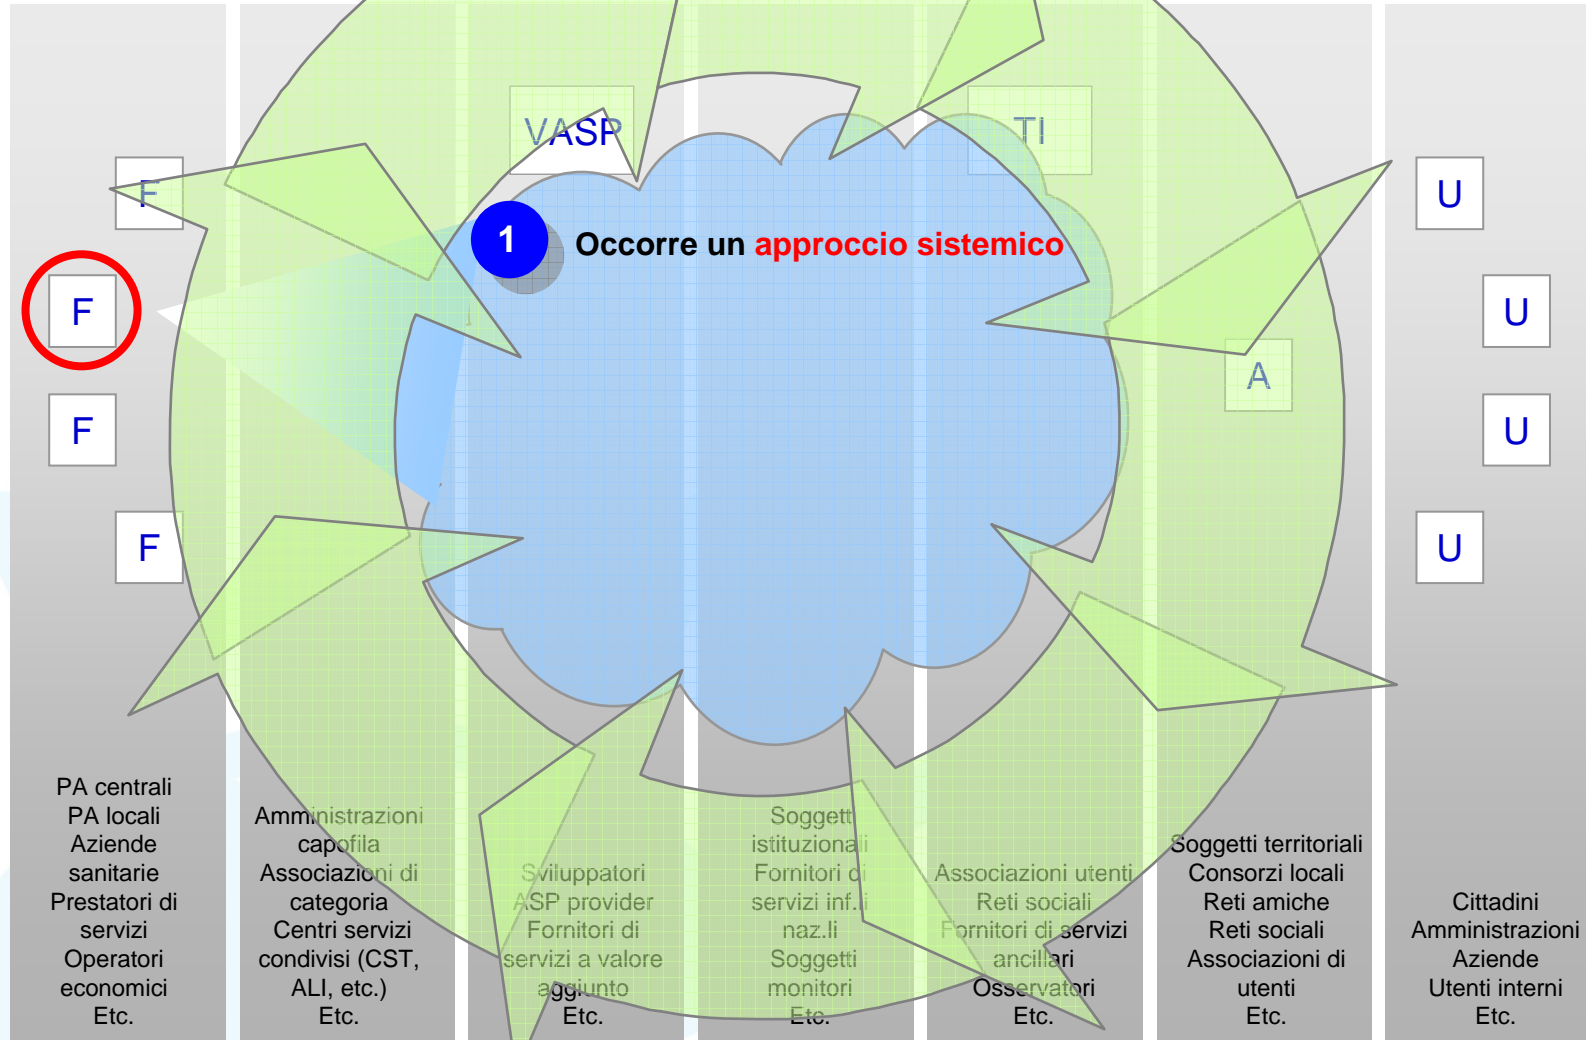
VASP

TI

F

1

Occorre un approccio sistemico

U

F

U

F

U

A

F

U

PA centrali
PA locali
Aziende sanitarie
Prestatori di servizi
Operatori economici
Etc.

Amministrazioni capofila
Associazioni di categoria
Centri servizi condivisi (CST, ALI, etc.)
Etc.

Sviluppatori
ASP provider
Fornitori di servizi a valore aggiunto
Etc.

Soggetti istituzionali
Fornitori di servizi inf.li naz.li
Soggetti monitori
Etc.

Associazioni utenti
Reti sociali
Fornitori di servizi ancillari
Osservatori
Etc.

Soggetti territoriali
Consorzi locali
Reti amiche
Reti sociali
Associazioni di utenti
Etc.

Cittadini
Amministrazioni
Aziende
Utenti interni
Etc.